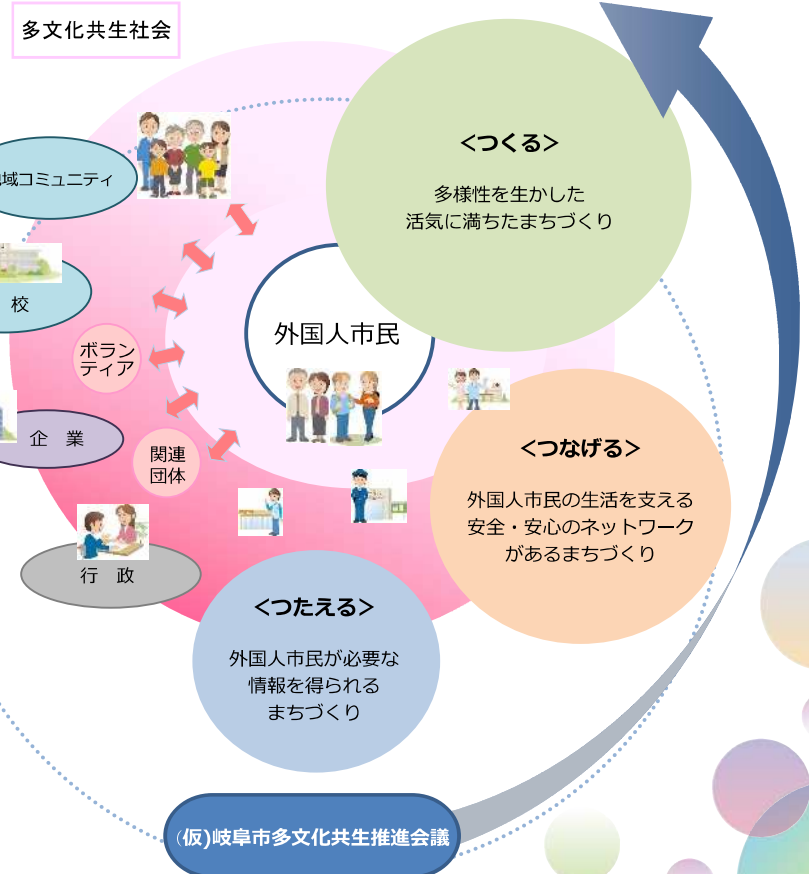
多文化共生社会

域コミュニティ

校

ボランティア

企　業

関連団体

行　政

外国人市民

<つくる>
多様性を生かした活気に満ちたまちづくり

<つなげる>
外国人市民の生活を支える安全・安心のネットワークがあるまちづくり

<つたえる>
外国人市民が必要な情報を得られるまちづくり

(仮)岐阜市多文化共生推進会議